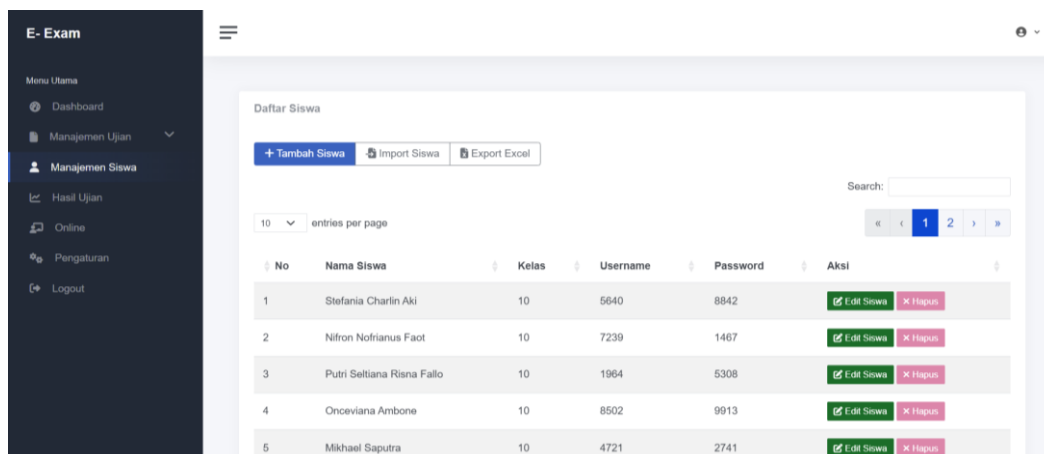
E- Exam

Menu Utama

Dashboard

Manajemen Ujian

Manajemen Siswa

Hasil Ujian

Online

Pengaturan

Logout

Daftar Siswa

+ Tambah Siswa | Import Siswa | Export Excel

Search:

10 entries per page

« ‹ 1 2 › »

| No | Nama Siswa | Kelas | Username | Password | Aksi |
|---|---|---|---|---|---|
| 1 | Stefania Charlin Aki | 10 | 5640 | 8842 | Edit Siswa × Hapus |
| 2 | Nifron Nofrianus Faot | 10 | 7239 | 1467 | Edit Siswa × Hapus |
| 3 | Putri Seltiana Risna Fallo | 10 | 1964 | 5308 | Edit Siswa × Hapus |
| 4 | Onceviana Ambone | 10 | 8502 | 9913 | Edit Siswa × Hapus |
| 5 | Mikhael Saputra | 10 | 4721 | 2741 | Edit Siswa × Hapus |